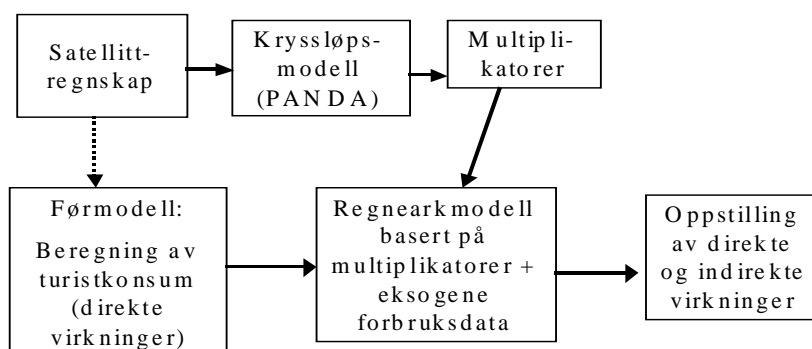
Satellittregnskap

Kryssløpsmodell (PANDA)

Multiplikatorer

Førmodell:

Beregning av turistkonsum (direkte virkninger)

Regnearkmodell basert på multiplikatorer + eksogene forbruksdata

Oppstilling av direkte og indirekte virkninger